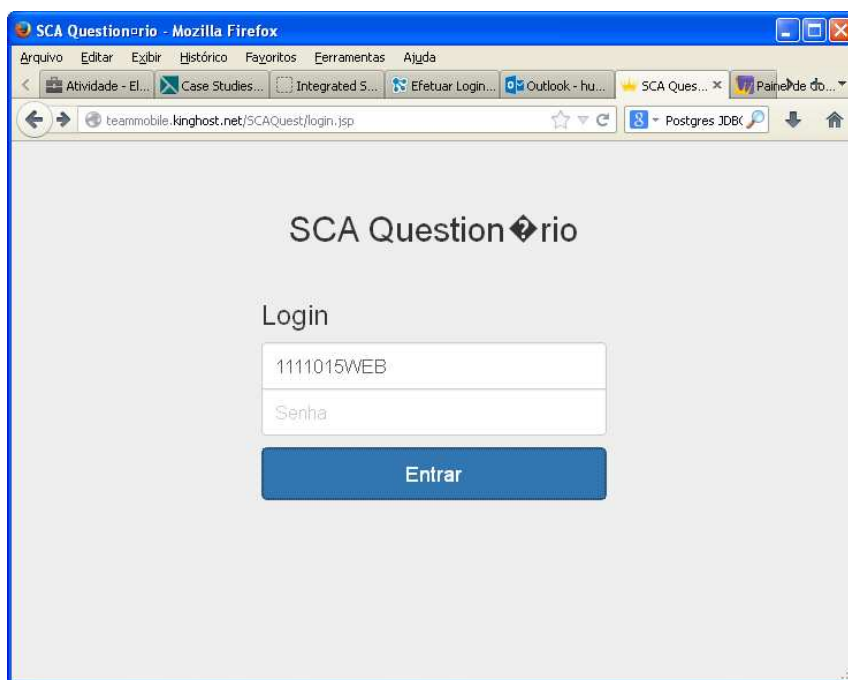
SCA Question▯rio - Mozilla Firefox

Arquivo Editar Exibir Histórico Favoritos Ferramentas Ajuda

Atividade - El... Case Studies... Integrated S... Efetuar Login... Outlook - hu... SCA Ques... × Painel de do...

teammobile.kinghost.net/SCAQuest/login.jsp

Postgres JDBC

SCA Question�rio

Login

1111015WEB

Senha

Entrar